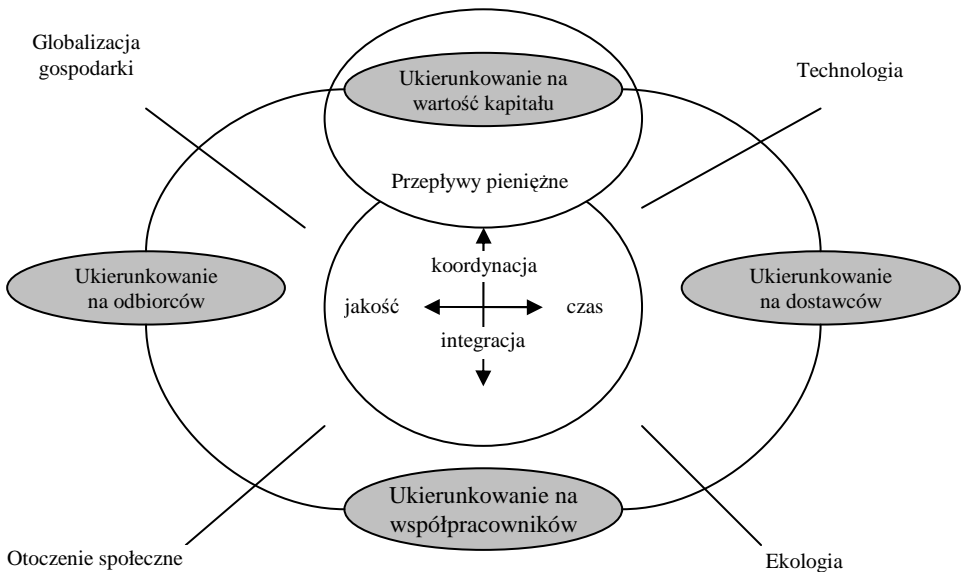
Globalizacja gospodarki

Ukierunkowanie na wartość kapitału

Technologia

Przepływy pieniężne

koordynacja

Ukierunkowanie na odbiorców

jakość

czas

Ukierunkowanie na dostawców

integracja

Ukierunkowanie na współpracowników

Otoczenie społeczne

Ekologia